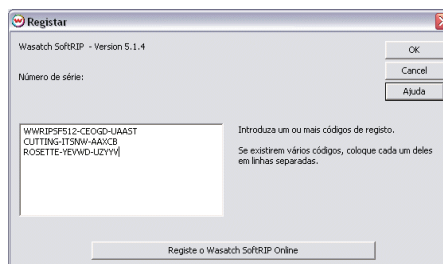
Registar

Wasatch SoftRIP - Version 5.1.4

Número de série:

OK

Cancel

Ajuda

WWRIPSF512-CEOGD-UAAST
CUTTING-ITSNW-AAXCB
ROSETTE-YEVWD-UZYYY

Introduza um ou mais códigos de registo.

Se existirem vários códigos, coloque cada um deles em linhas separadas.

Registe o Wasatch SoftRIP Online